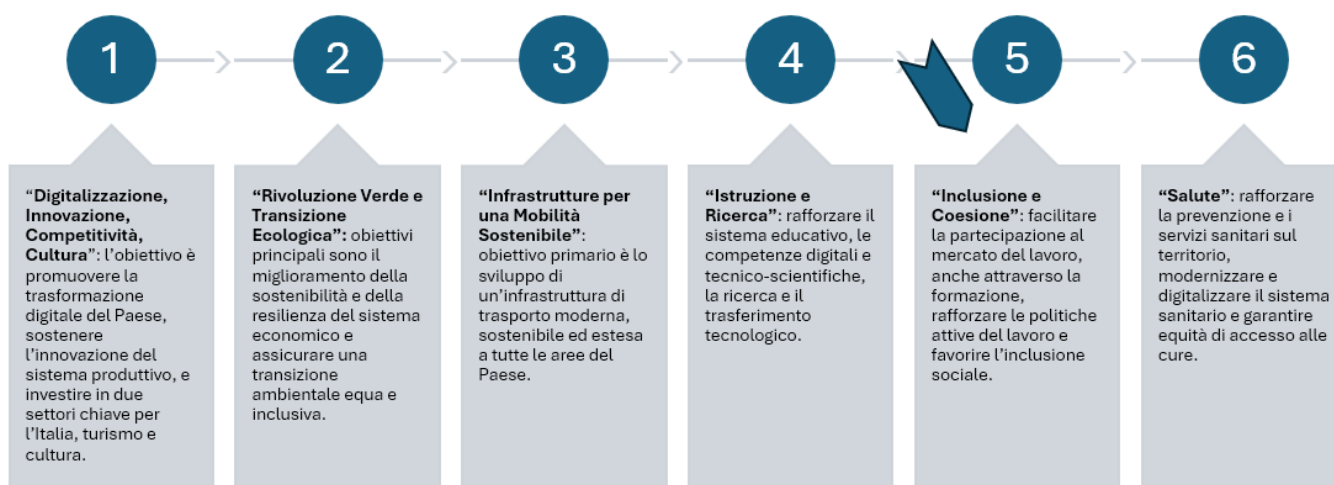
1

2

3

4

5

6

"Digitalizzazione, Innovazione, Competitività, Cultura": l'obiettivo è promuovere la trasformazione digitale del Paese, sostenere l'innovazione del sistema produttivo, e investire in due settori chiave per l'Italia, turismo e cultura.

"Rivoluzione Verde e Transizione Ecologica": obiettivi principali sono il miglioramento della sostenibilità e della resilienza del sistema economico e assicurare una transizione ambientale equa e inclusiva.

"Infrastrutture per una Mobilità Sostenibile": obiettivo primario è lo sviluppo di un'infrastruttura di trasporto moderna, sostenibile ed estesa a tutte le aree del Paese.

"Istruzione e Ricerca": rafforzare il sistema educativo, le competenze digitali e tecnico-scientifiche, la ricerca e il trasferimento tecnologico.

"Inclusione e Coesione": facilitare la partecipazione al mercato del lavoro, anche attraverso la formazione, rafforzare le politiche attive del lavoro e favorire l'inclusione sociale.

"Salute": rafforzare la prevenzione e i servizi sanitari sul territorio, modernizzare e digitalizzare il sistema sanitario e garantire equità di accesso alle cure.